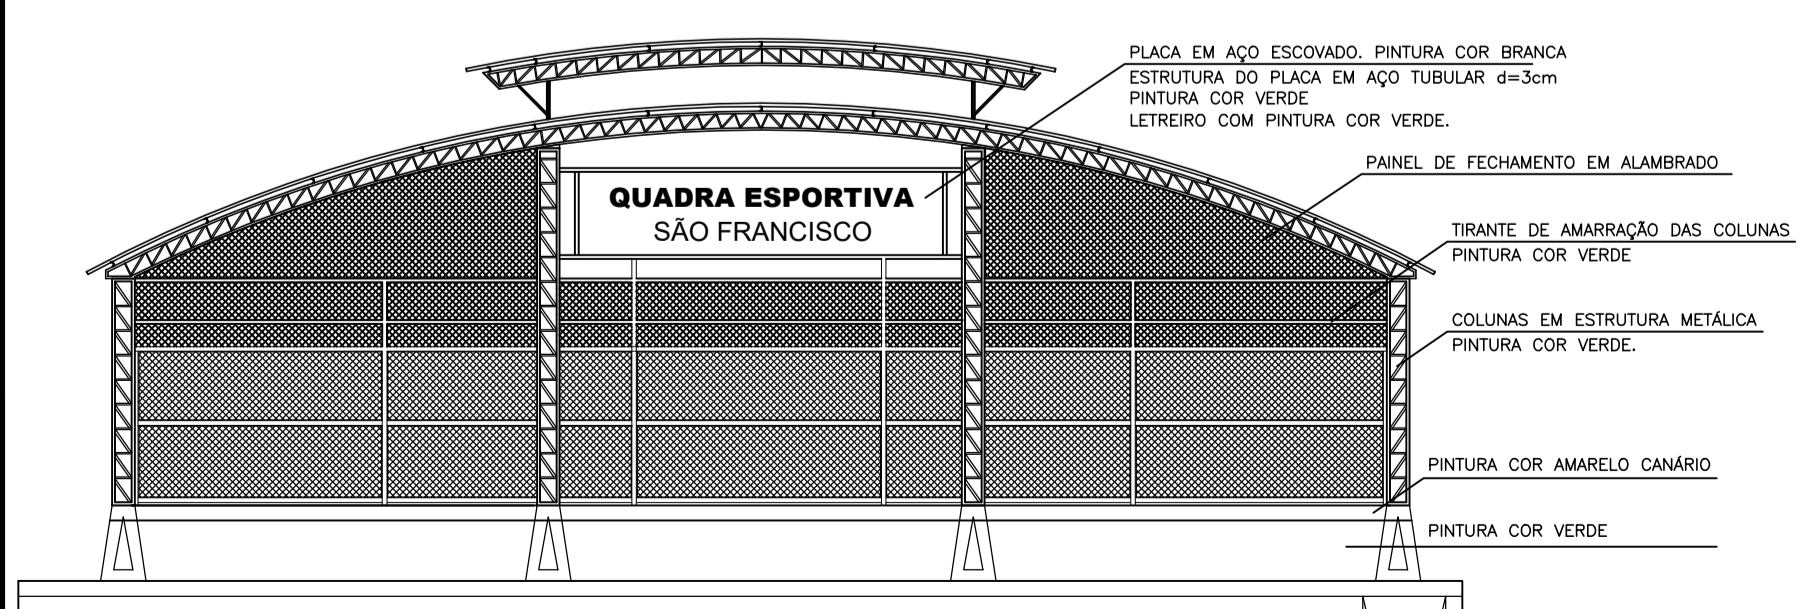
PLACA EM AÇO ESCOVADO. PINTURA COR BRANCA
ESTRUTURA DO PLACA EM AÇO TUBULAR d=3cm
PINTURA COR VERDE
LETREIRO COM PINTURA COR VERDE.

QUADRA ESPORTIVA
SÃO FRANCISCO

PAINEL DE FECHAMENTO EM ALAMBRADO

TIRANTE DE AMARRAÇÃO DAS COLUNAS
PINTURA COR VERDE

COLUNAS EM ESTRUTURA METÁLICA
PINTURA COR VERDE.

PINTURA COR AMARELO CANÁRIO

PINTURA COR VERDE